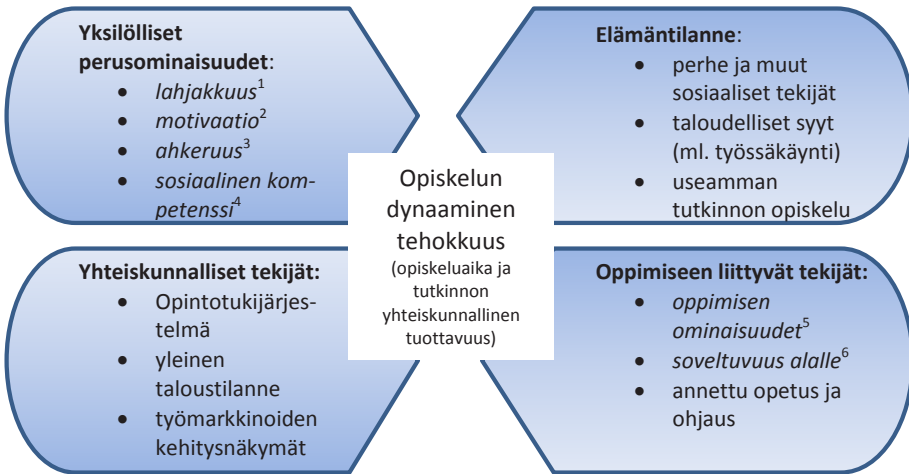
**Yksilölliset perusominaisuudet**:
- *lahjakkuus*$^1$
- *motivaatio*$^2$
- *ahkeruus*$^3$
- *sosiaalinen kompetenssi*$^4$

**Elämäntilanne**:
- perhe ja muut sosiaaliset tekijät
- taloudelliset syyt (ml. työssäkäynti)
- useamman tutkinnon opiskelu

Opiskelun dynaaminen tehokkuus
(opiskeluaika ja tutkinnon yhteiskunnallinen tuottavuus)

**Yhteiskunnalliset tekijät:**
- Opintotukijärjestelmä
- yleinen taloustilanne
- työmarkkinoiden kehitysnäkymät

**Oppimiseen liittyvät tekijät:**
- *oppimisen ominaisuudet*$^5$
- *soveltuvuus alalle*$^6$
- annettu opetus ja ohjaus